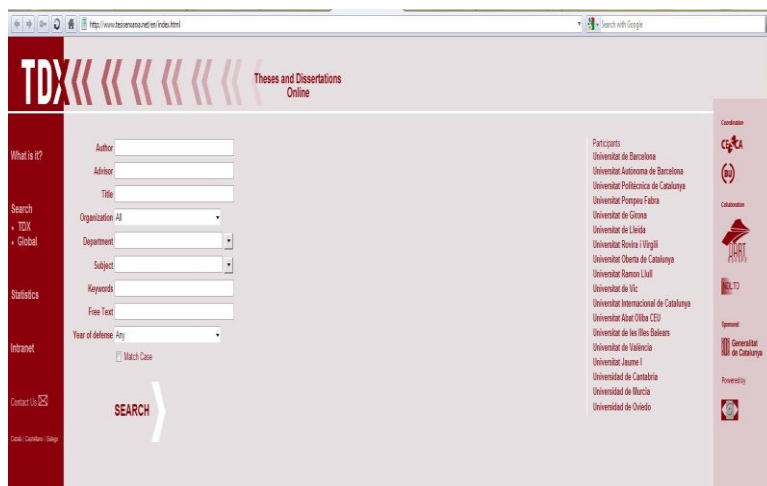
http://www.tesisenxarxa.net/en/index.html

Search with Google

TDX

Theses and Dissertations Online

What is it?

Search
• TDX
• Global

Statistics

Intranet

Contact Us

Català | Castellano | English

Author

Advisor

Title

Organization All

Department

Subject

Keywords

Free Text

Year of defense Any

Match Case

SEARCH

Participants
Universitat de Barcelona
Universitat Autònoma de Barcelona
Universitat Politècnica de Catalunya
Universitat Pompeu Fabra
Universitat de Girona
Universitat de Lleida
Universitat Rovira i Virgili
Universitat Oberta de Catalunya
Universitat Ramon Llull
Universitat de Vic
Universitat Internacional de Catalunya
Universitat Abat Oliba CEU
Universitat de les Illes Balears
Universitat de València
Universitat Jaume I
Universidad de Cantabria
Universidad de Murcia
Universidad de Oviedo

Coordination
CESCA

Collaboration

Sponsored
Generalitat de Catalunya

Powered by